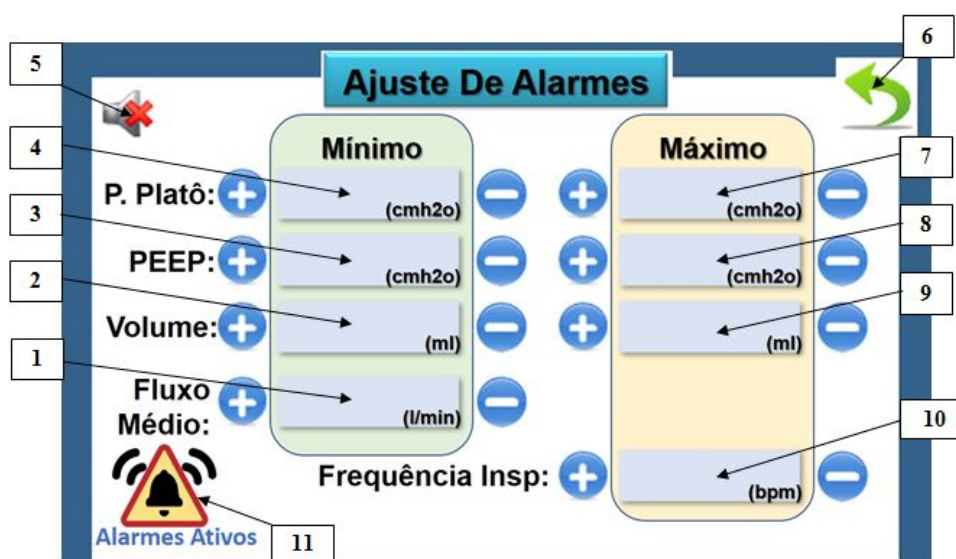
5

6

Ajuste De Alarmes

4

Mínimo

Máximo

7

P. Platô:

(cmh2o)

(cmh2o)

3

8

PEEP:

(cmh2o)

(cmh2o)

2

9

Volume:

(ml)

(ml)

1

Fluxo Médio:

(l/min)

10

Frequência Insp:

(bpm)

Alarmes Ativos

11